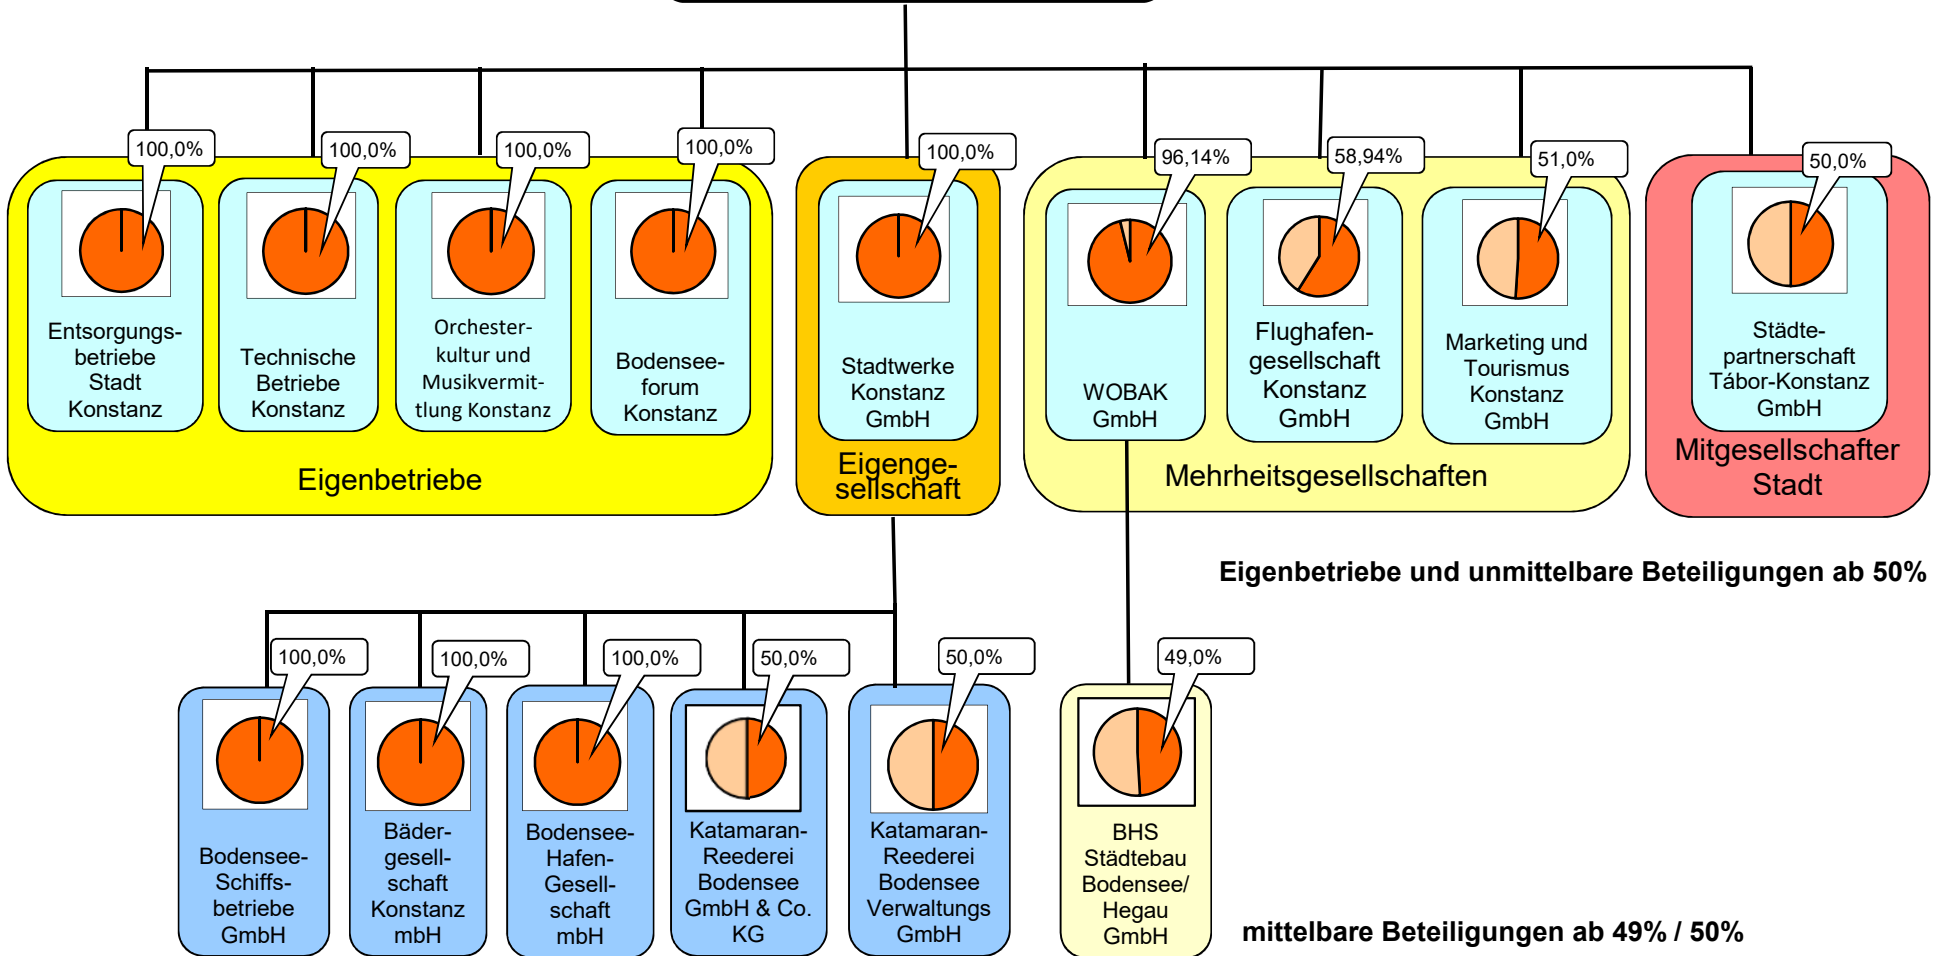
100,0%

Entsorgungsbetriebe Stadt Konstanz

100,0%

Technische Betriebe Konstanz

100,0%

Orchesterkultur und Musikvermittlung Konstanz

100,0%

Bodenseeforum Konstanz

Eigenbetriebe

100,0%

Stadtwerke Konstanz GmbH

Eigengesellschaft

96,14%

WOBAK GmbH

58,94%

Flughafengesellschaft Konstanz GmbH

51,0%

Marketing und Tourismus Konstanz GmbH

Mehrheitsgesellschaften

50,0%

Städtepartnerschaft Tábor-Konstanz GmbH

Mitgesellschafter Stadt

Eigenbetriebe und unmittelbare Beteiligungen ab 50%

100,0%

Bodensee-Schiffsbetriebe GmbH

100,0%

Bädergesellschaft Konstanz mbH

100,0%

Bodensee-Hafen-Gesellschaft mbH

50,0%

Katamaran-Reederei Bodensee GmbH & Co. KG

50,0%

Katamaran-Reederei Bodensee Verwaltungs GmbH

49,0%

BHS Städtebau Bodensee/ Hegau GmbH

mittelbare Beteiligungen ab 49% / 50%